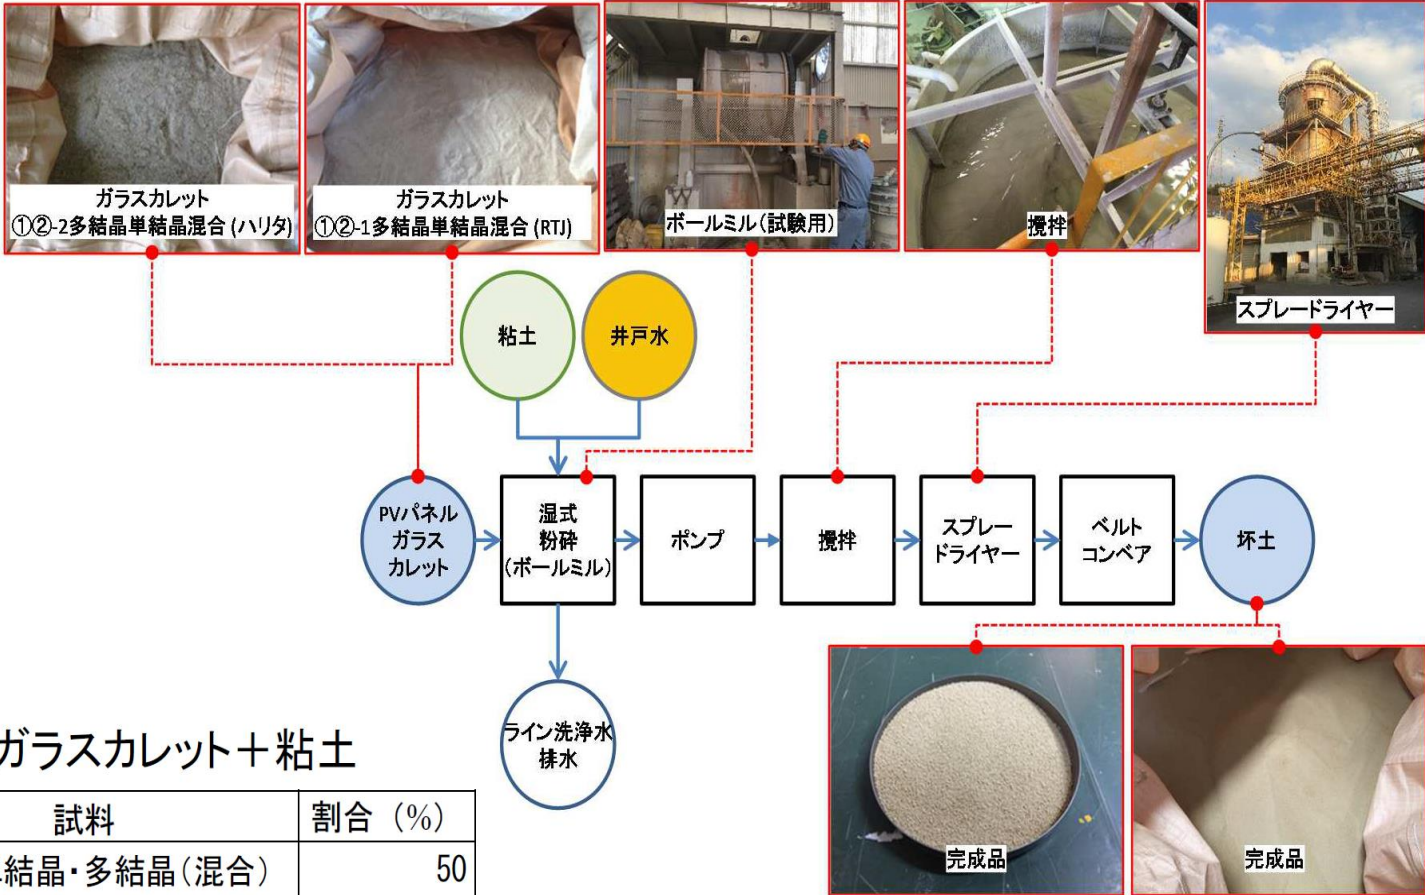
ガラスカレット
①②-2多結晶単結晶混合 (ハリタ)

ガラスカレット
①②-1多結晶単結晶混合 (RTJ)

ボールミル(試験用)

攪拌

スプレードライヤー

粘土

井戸水

PVパネル ガラス カレット

湿式 粉砕 (ボールミル)

ポンプ

攪拌

スプレー ドライヤー

ベルト コンベア

坏土

ライン洗浄水 排水

ガラスカレット＋粘土

| 試料 | 割合（%） |
|---|---|
| 結晶・多結晶（混合） | 50 |

完成品

完成品